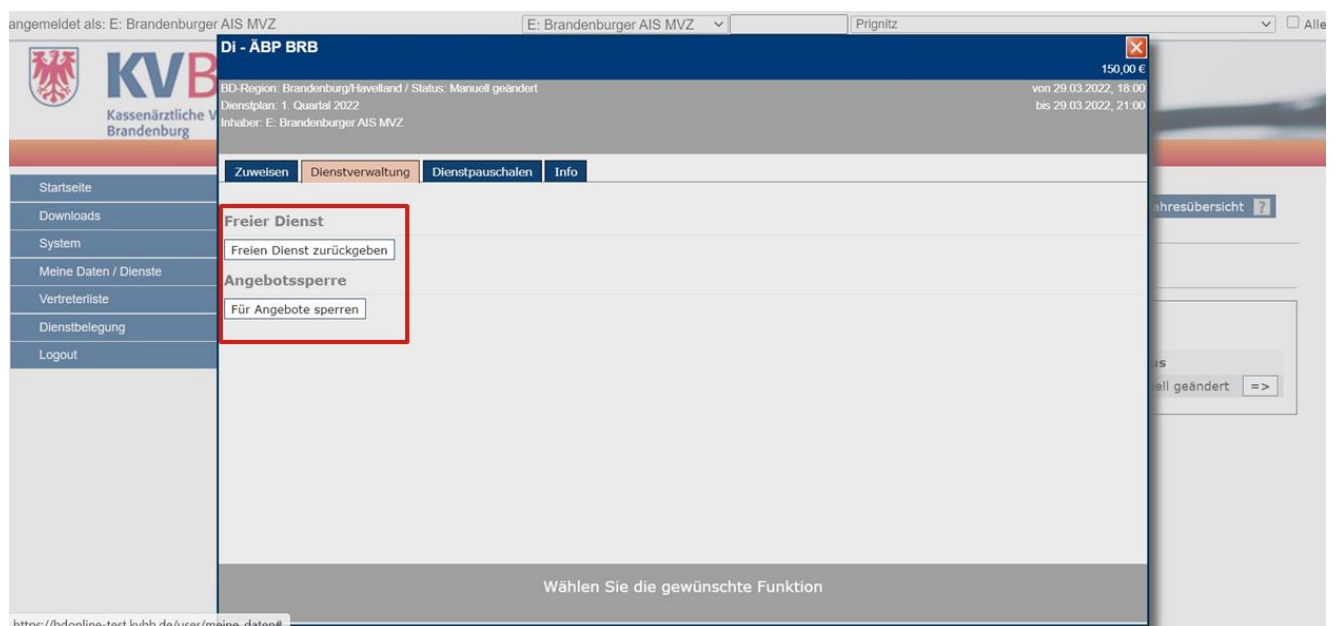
angemeldet als: E: Brandenburger AIS MVZ

E: Brandenburger AIS MVZ

Prignitz

Alle

KVB

Kassenärztliche V
Brandenburg

Startseite
Downloads
System
Meine Daten / Dienste
Vertreterliste
Dienstbelegung
Logout

Di - ÄBP BRB

150,00 €

BD-Region: Brandenburg/Havelland / Status: Manuell geändert
Dienstplan: 1. Quartal 2022
Inhaber: E: Brandenburger AIS MVZ

von 29.03.2022, 18:00
bis 29.03.2022, 21:00

Zuweisen | Dienstverwaltung | Dienstpauschalen | Info

Freier Dienst

Freien Dienst zurückgeben

Angebotssperre

Für Angebote sperren

Wählen Sie die gewünschte Funktion

ahresübersicht ?

is

ell geändert =>

https://bdonline-test.kvbb.de/user/meine_daten#